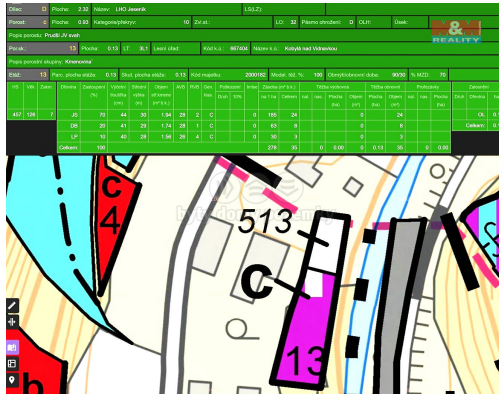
Dílec: D Plocha: 2.32 Název: LHO Jeseník LS(LZ):

Porost: 6 Plocha: 0.60 Kategorie/lesy: 10 Zvl.st.: LO: 32 Písmo ohrožení: D OLH: Úsek:

Popis porostu: Prudší JV svah

Porost: 13 Plocha: 0.13 LT: 3L1 Lesní oblast: Kód k.ú.: 667404 Název k.ú.: Kobylá nad Vidnavkou

Popis porostní skupiny: Kmenovina

Etáž: 13 Porost plocha etáže: 0.13 Sk.d. plocha etáže: 0.13 Kód majitele: 2000182 Modul. něk. %: 100 Obmýtí/obnovní doba: 90/30 % MZD: 70

| HS | Věk | Zakm | Dřevina | Zastoupení (%) | Výčetní tloušťka (cm) | Střední výška (m) | Objem (m³/ks) | AVS | RVS | Gen. | Poškození | Zásoba | Těžba výchovná | Těžba obnovní | Pr... |
|---|---|---|---|---|---|---|---|---|---|---|---|---|---|---|---|
| 457 | 126 | 7 | JS | 70 | 44 | 30 | 1.94 | 28 | 2 | C | | 185 | 24 | 0 | 24 |
| | | | DB | 20 | 41 | 29 | 1.74 | 28 | 1 | C | | 63 | 8 | | 8 |
| | | | LP | 10 | 40 | 30 | 1.94 | 28 | 2 | C | | 30 | 3 | | 3 |
| | | | Celkem: | 100 | | | | | | | | 278 | 35 | 0 0.00 0 0.13 | 35 |

Celkem:

513

C

4

13

b